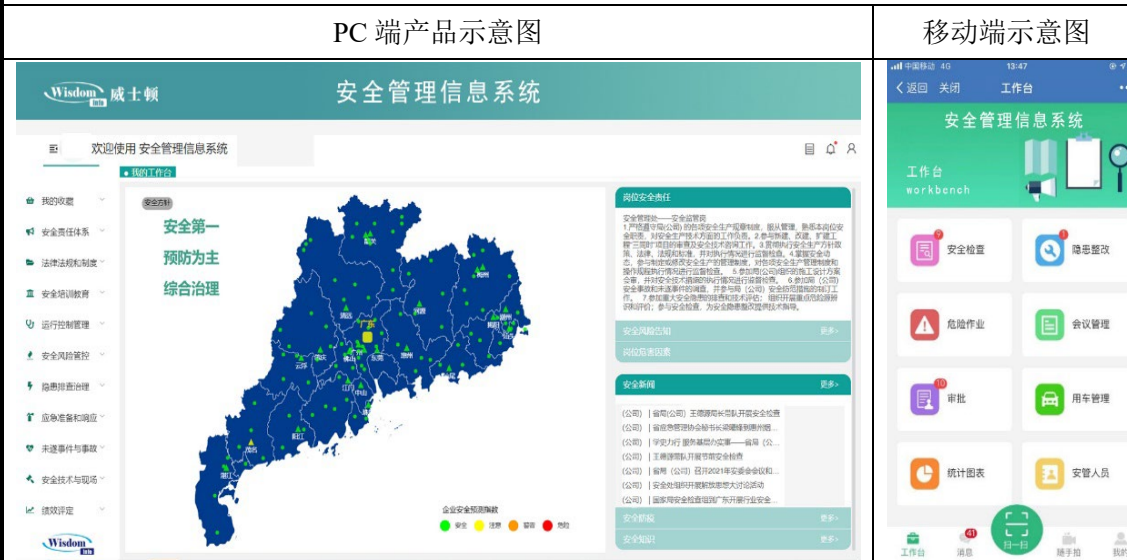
| PC 端产品示意图 | 移动端示意图 |
|---|---|

Wisdom 威士顿

安全管理信息系统

欢迎使用 安全管理信息系统

我的工作台

我的收藏

安全责任体系

法律法规和制度

安全培训教育

运行控制管理

安全风险管控

隐患排查治理

应急准备和响应

未遂事件与事故

安全技术与现场

绩效评定

Wisdom

安全方针

安全第一

预防为主

综合治理

企业安全预测指数

安全 注意 警告 危险

岗位安全责任

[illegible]

安全风险告知

岗位危害因素

更多

安全新闻

更多

（公司） | 省局（公司） 王德路局长带队开展安全检查

（公司） | 省应急管理协会秘书长谈珊珊到惠州…

（公司） | 学史力行 服务基层办实事——省局（公…

（公司） | 工德路带队开展节前安全检查

（公司） | 省局（公司）召开2021年安委会全体扩…

（公司） | 安全处组织开展解放思想大讨论活动

（公司） | 国家局安全检查组到广东开展行业安全…

安全防控

更多

安全知识

更多

中国移动 4G 13:47

〈返回 关闭 工作台

安全管理信息系统

工作台

workbench

安全检查

隐患整改

危险作业

会议管理

审批

用车管理

统计图表

安管人员

工作台

消息

扫一扫

随手拍

我的